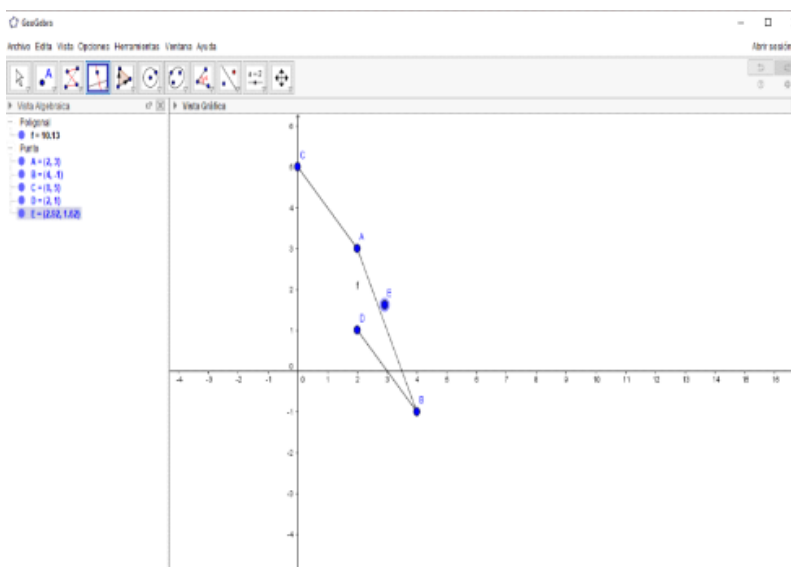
GeoGebra

Archivo Edita Vista Opciones Herramientas Ventana Ayuda

Abrir sesión

Vista Algebraica

Vista Gráfica

Poligonal

f = 10.13

Punto

A = (2, 3)

B = (4, -1)

C = (0, 6)

D = (2, 1)

E = (2.92, 1.62)

C

A

f

E

D

B

-4 -3 -2 -1 0 1 2 3 4 5 6 7 8 9 10 11 12 13 14 15 16

6 5 4 3 2 1 0 -1 -2 -3 -4